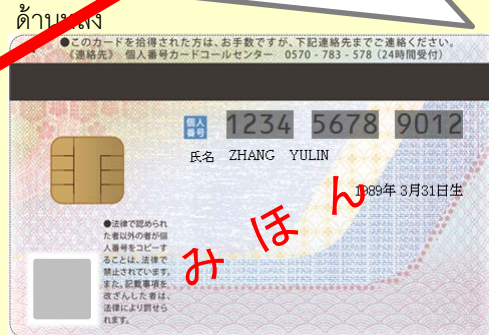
ด้านหลัง

●このカードを拾得された方は、お手数ですが、下記連絡先までご連絡ください。
《連絡先》 個人番号カードコールセンター 0570 - 783 - 578 (24時間受付)

個人番号 1234 5678 9012

氏名 ZHANG YULIN

1989年 3月31日生

みほん

●法律で認められた者以外の者が個人番号をコピーすることは、法律で禁止されています。また、記載事項を改ざんした者は、法律により罰せられます。